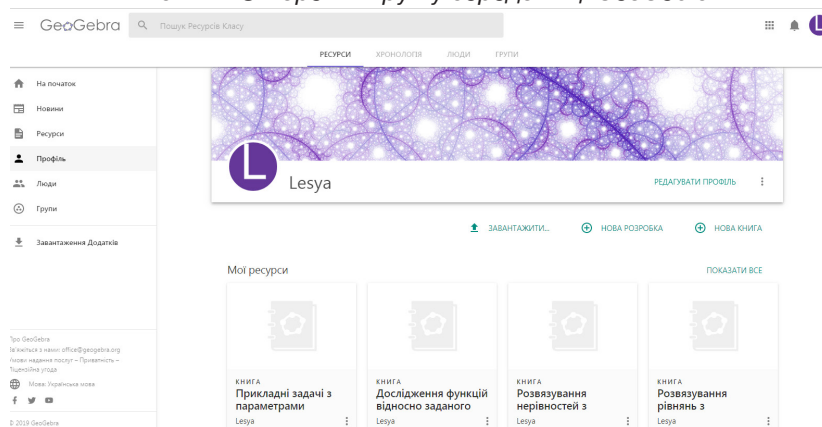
GeoGebra
Пошук Ресурсів Класу

РЕСУРСИ ХРОНОЛОГІЯ ЛЮДИ ГРУПИ

На початок
Новини
Ресурси
Профіль
Люди
Групи
Завантаження Додатків

Lesya
РЕДАГУВАТИ ПРОФІЛЬ

ЗАВАНТАЖИТИ... НОВА РОЗРОБКА НОВА КНИГА

Мої ресурси
ПОКАЗАТИ ВСЕ

КНИГА
Прикладні задачі з параметрами
Lesya

КНИГА
Дослідження функцій відносно заданого
Lesya

КНИГА
Розв'язування нерівностей з
Lesya

КНИГА
Розв'язування рівнянь з
Lesya

Про GeoGebra
Зв'яжіться з нами: office@geogebra.org
Умови надання послуг – Приватність – Ліцензійна угода
Мова: Українська мова
© 2019 GeoGebra